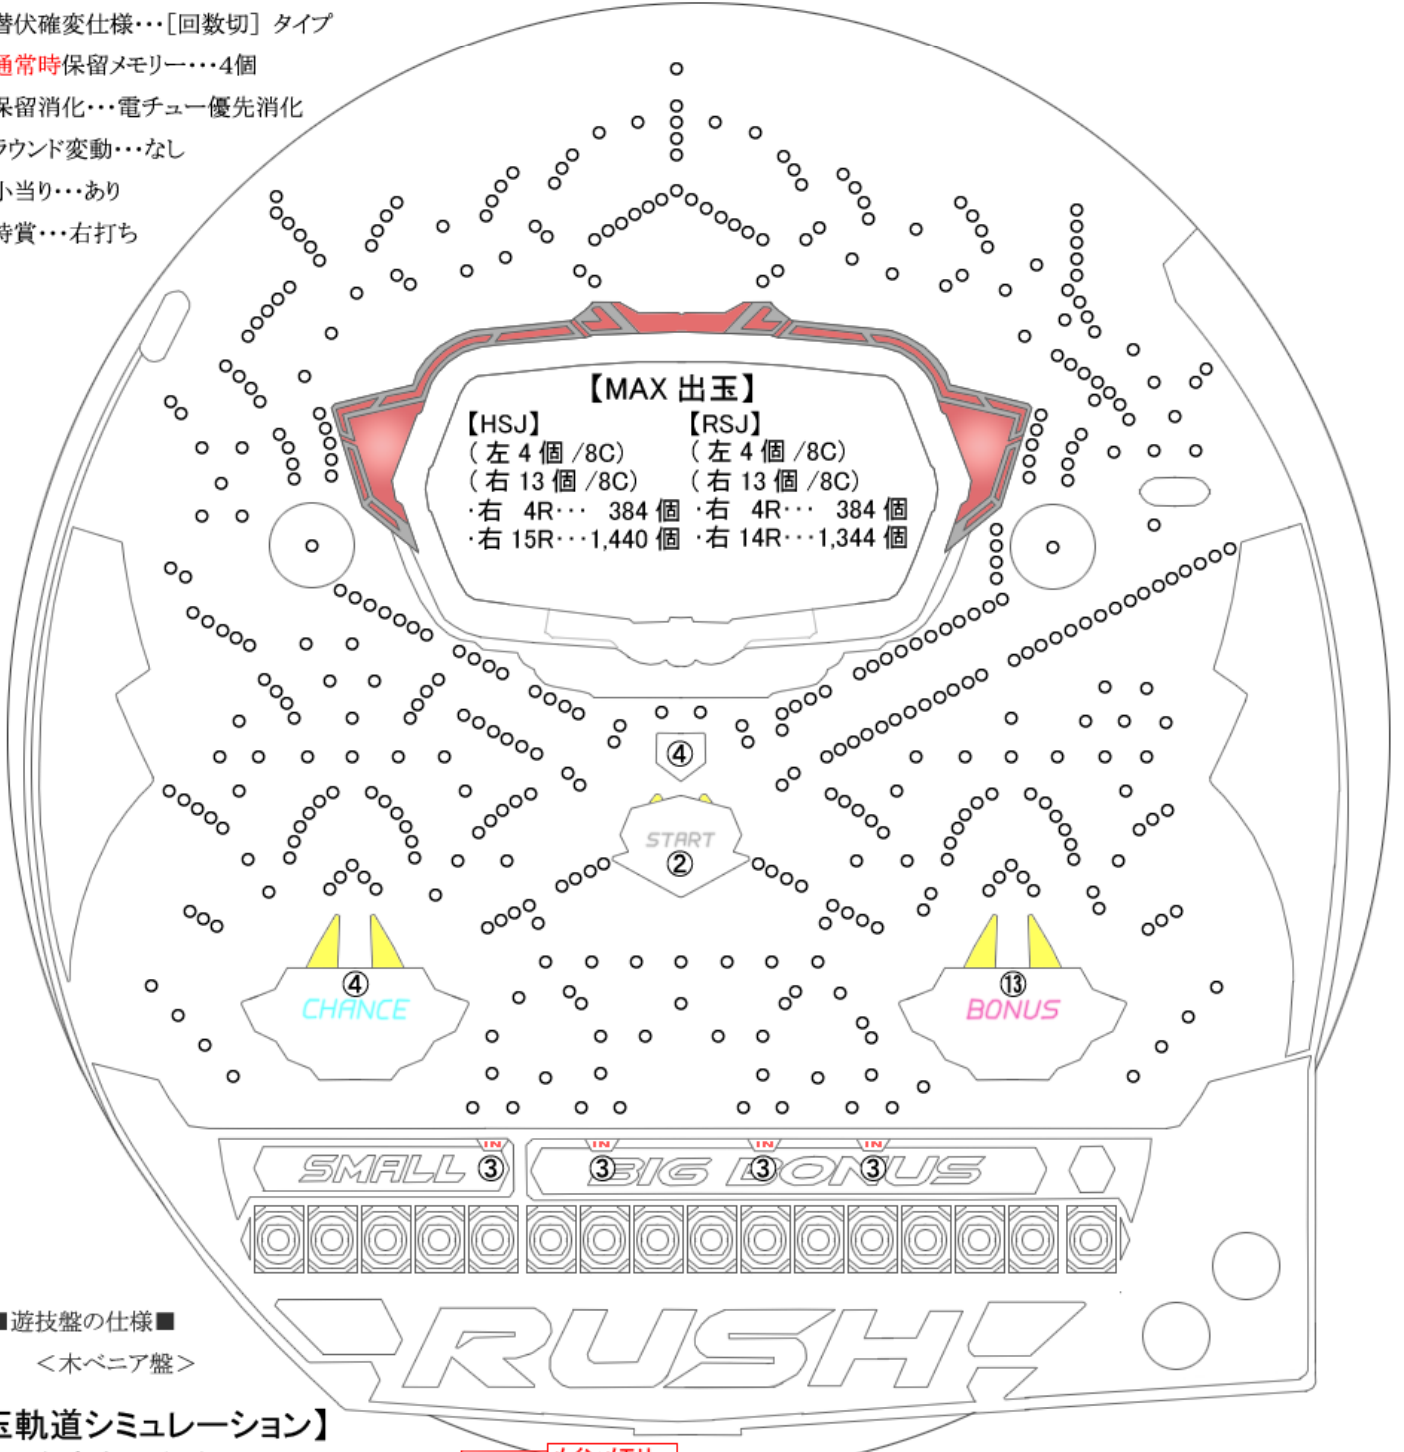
潜伏確変仕様・・・[回数切] タイプ
通常時保留メモリー・・・4個
保留消化・・・電チュー優先消化
ラウンド変動・・・なし
小当り・・・あり
特賞・・・右打ち

【MAX 出玉】

【HSJ】
(左 4 個 /8C)
(右 13 個 /8C)
・右 4R・・・ 384 個
・右 15R・・・1,440 個

【RSJ】
(左 4 個 /8C)
(右 13 個 /8C)
・右 4R・・・ 384 個
・右 14R・・・1,344 個

④

START
②

④
CHANCE

⑬
BONUS

IN
SMALL ③

IN
③
IN
BIG ③
IN
BONUS ③

RUSH!

■遊技盤の仕様■
＜木ベニア盤＞

【玉軌道シミュレーション】